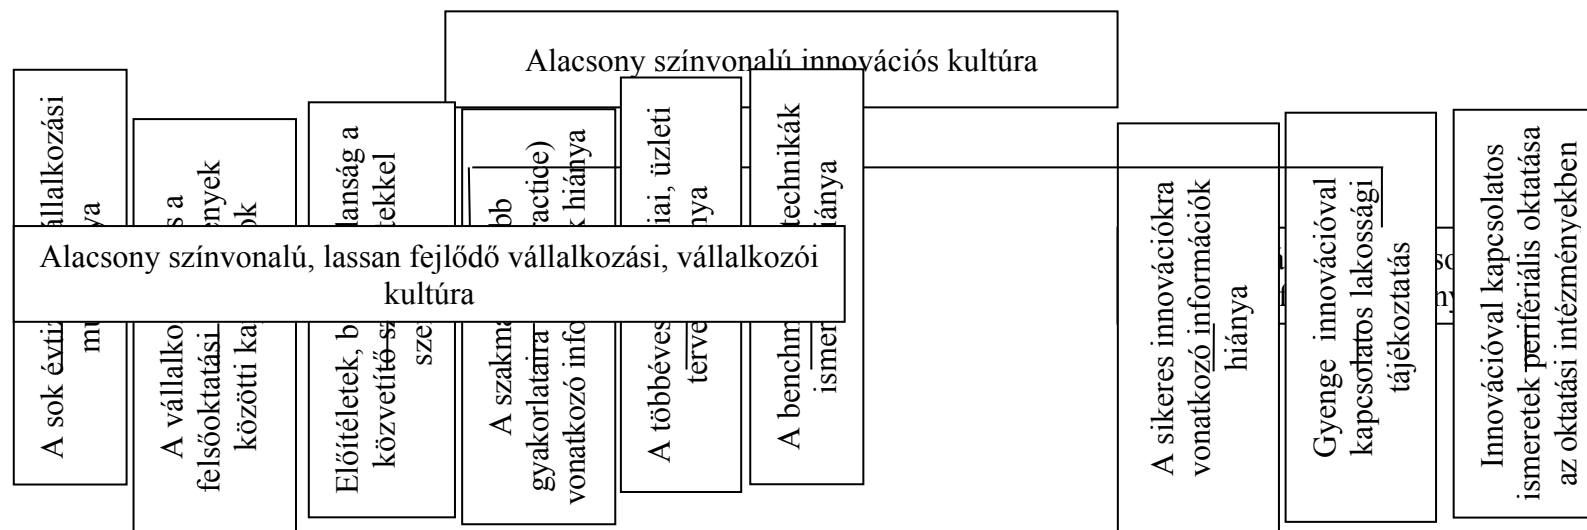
Alacsony színvonalú innovációs kultúra

Alacsony színvonalú, lassan fejlődő vállalkozási, vállalkozói kultúra

A sok évtiz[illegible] vállalkozási m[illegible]nya

A vállalko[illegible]s a felsőoktatási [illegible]nyek közötti ka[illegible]ok

Előítéletek, b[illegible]nság a közvetítő s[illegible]tekkel sze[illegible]

A szakma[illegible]bb gyakorlatair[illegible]actice) vonatkozó info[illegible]k hiánya

A többéves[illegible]iai, üzleti terve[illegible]nya

A benchm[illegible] technikák ismer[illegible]iánya

A sikeres innovációkra vonatkozó információk hiánya

Gyenge innovációval kapcsolatos lakossági tájékoztatás

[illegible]so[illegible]ny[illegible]

Innovációval kapcsolatos ismeretek periferiális oktatása az oktatási intézményekben